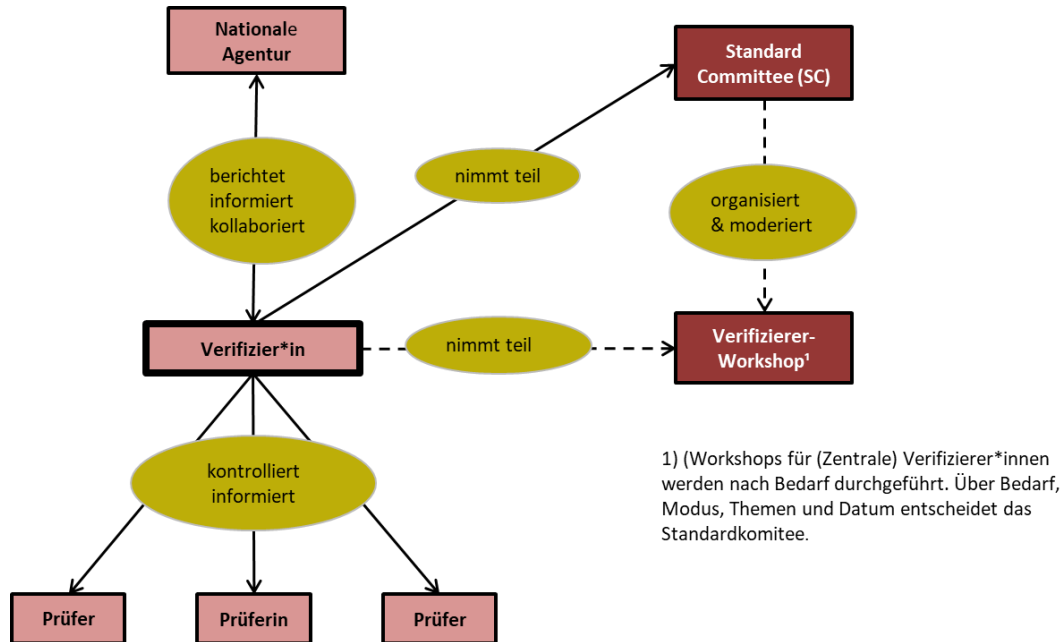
Nationale Agentur

Standard Committee (SC)

berichtet informiert kollaboriert

nimmt teil

organisiert & moderiert

Verifizier*in

nimmt teil

Verifizierer-Workshop¹

kontrolliert informiert

1) (Workshops für (Zentrale) Verifizierer*innen werden nach Bedarf durchgeführt. Über Bedarf, Modus, Themen und Datum entscheidet das Standardkomitee.

Prüfer

Prüferin

Prüfer